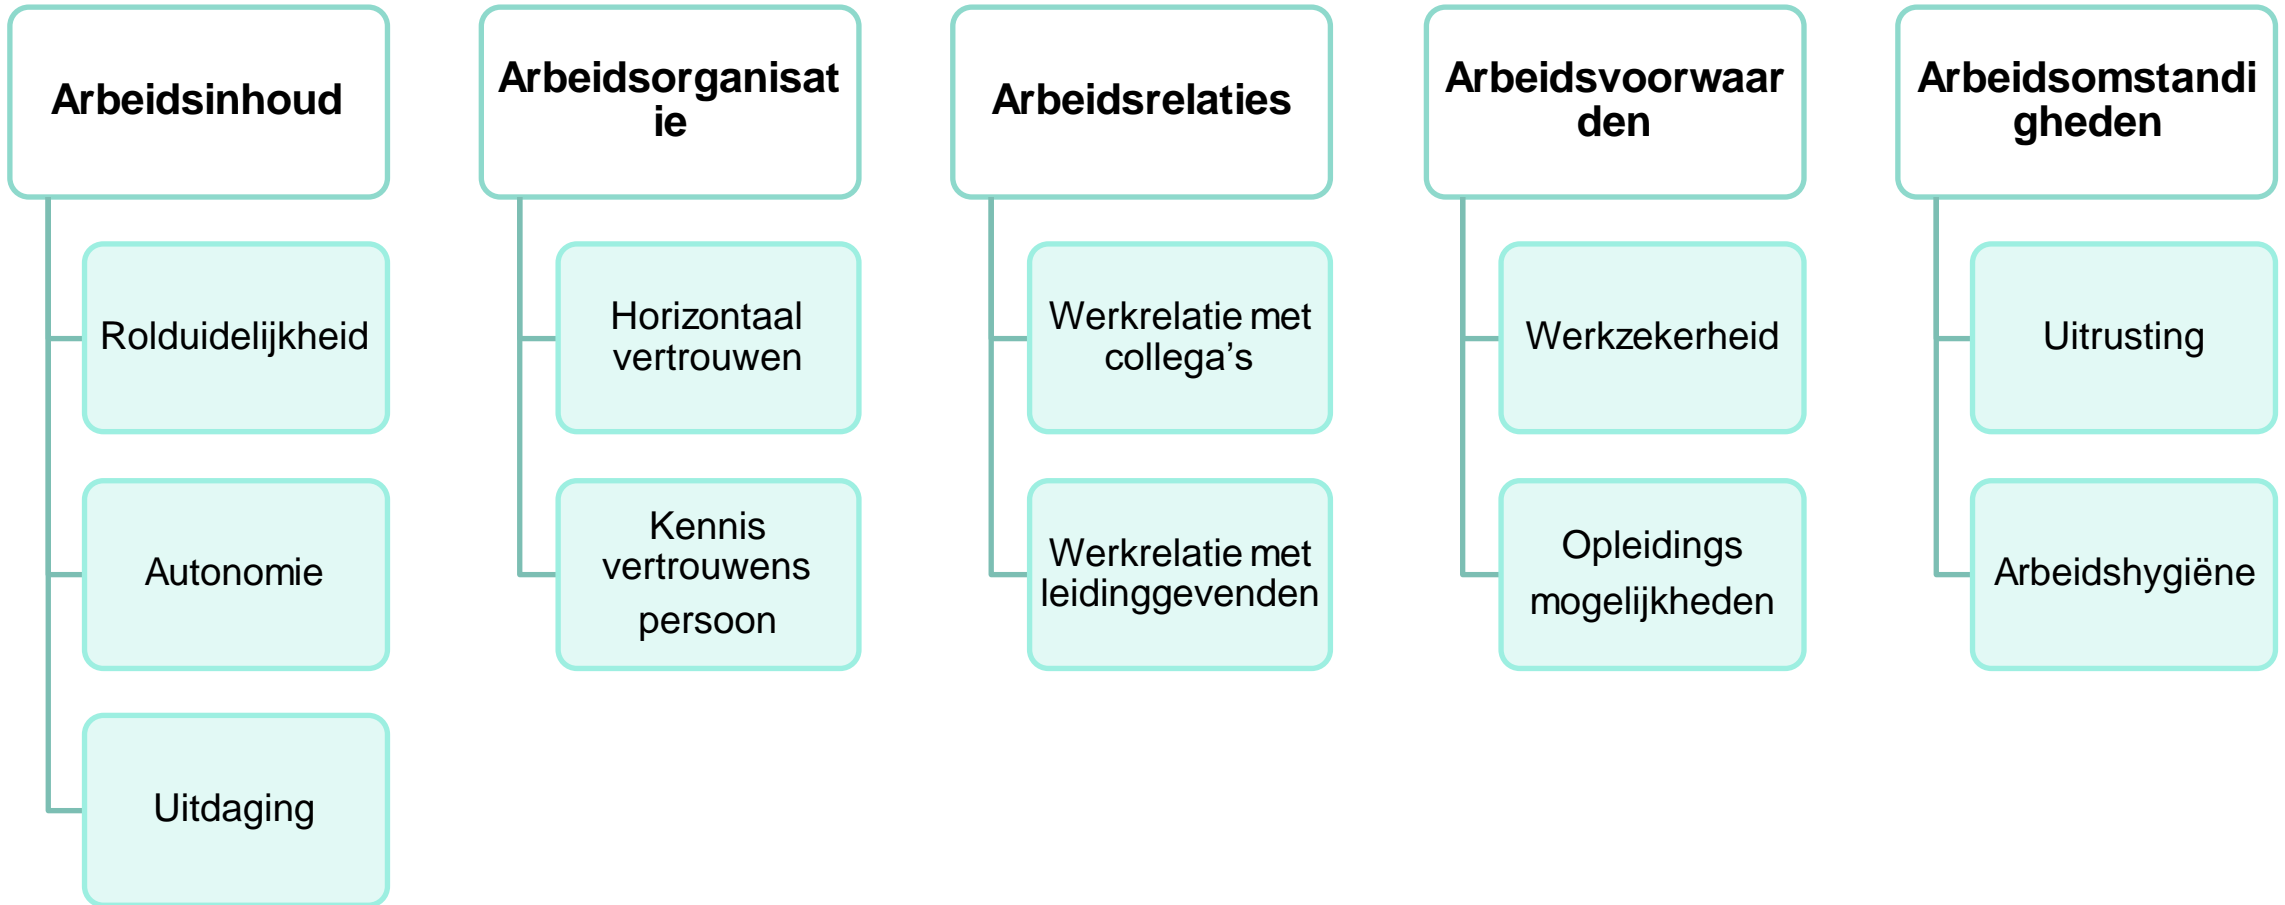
Arbeidsinhoud

Rolduidelijkheid

Autonomie

Uitdaging

Arbeidsorganisatie

Horizontaal vertrouwen

Kennis vertrouwens persoon

Arbeidsrelaties

Werkrelatie met collega's

Werkrelatie met leidinggevenden

Arbeidsvoorwaarden

Werkzekerheid

Opleidings mogelijkheden

Arbeidsomstandigheden

Uitrusting

Arbeidshygiëne